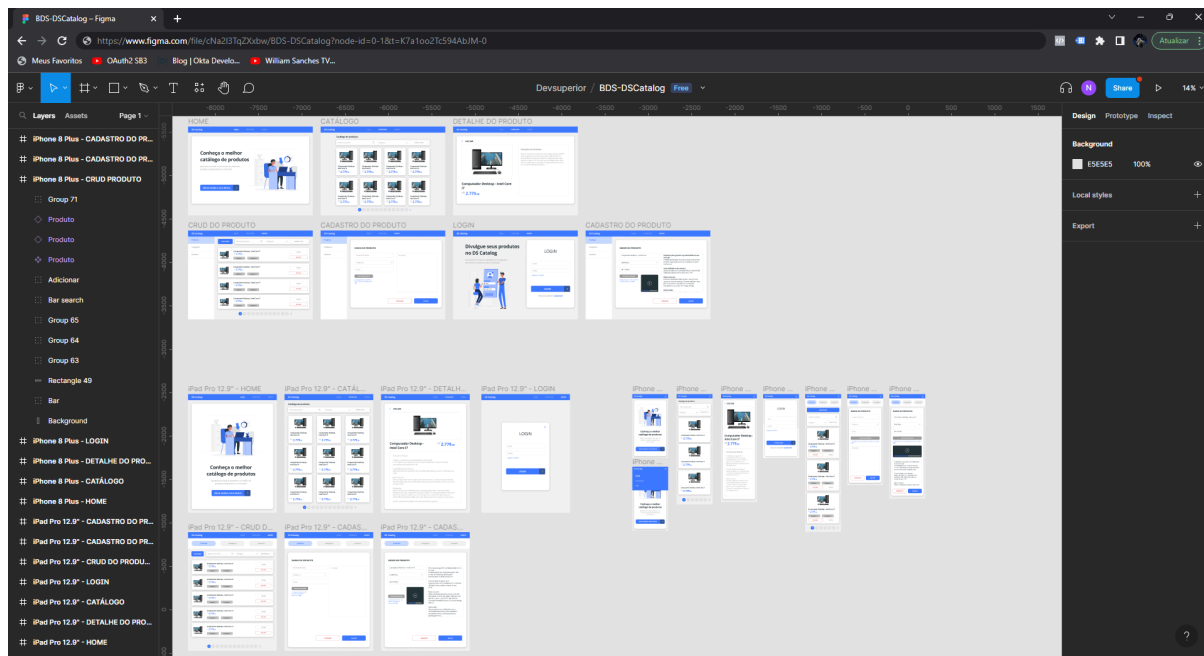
BDS-DSCatalog – Figma ×  +

https://www.figma.com/file/cNa2I3TqZXxbw/BDS-DSCatalog?node-id=0-1&t=K7a1oo2Tc594AbJM-0

Atualizar

Meus Favoritos  OAuth2 SB3  Blog | Okta Develo...  William Sanches TV...

Devsuperior / BDS-DSCatalog Free

N Share 14%

Layers Assets Page 1

iPhone 8 Plus - CADASTRO DO PR...
iPhone 8 Plus - CADASTRO DO PR...
iPhone 8 Plus - CRUD PRODUTO
Group 71
Produto
Produto
Produto
Adicionar
Bar search
Group 65
Group 64
Group 63
Rectangle 49
Bar
Background
iPhone 8 Plus - LOGIN
iPhone 8 Plus - DETALHE DO PRO...
iPhone 8 Plus - CATÁLOGO
iPhone 8 Plus - HOME
iPad Pro 12.9" - CADASTRO DO PR...
iPad Pro 12.9" - CADASTRO DO PR...
iPad Pro 12.9" - CRUD DO PRODU...
iPad Pro 12.9" - LOGIN
iPad Pro 12.9" - CATÁLOGO
iPad Pro 12.9" - DETALHE DO PRO...
iPad Pro 12.9" - HOME

-8000 -7500 -7000 -6500 -6000 -5500 -5000 -4500 -4000 -3500 -3000 -2500 -2000 -1500 -1000 -500 0 500 1000 1500

HOME
Conheça o melhor catálogo de produtos
CATÁLOGO
DETALHE DO PRODUTO
Computador Desktop - Intel Core i7
CRUD DO PRODUTO
CADASTRO DO PRODUTO
LOGIN
Divulgue seus produtos no DS Catalog
LOGIN
CADASTRO DO PRODUTO
iPad Pro 12.9" - HOME
Conheça o melhor catálogo de produtos
iPad Pro 12.9" - CATÁL...
iPad Pro 12.9" - DETALH...
Computador Desktop - Intel Core i7
iPad Pro 12.9" - LOGIN
LOGIN
iPhone ...
iPhone ...
iPhone ...
iPhone ...
iPhone ...
iPhone ...
iPhone ...
iPhone ...
iPad Pro 12.9" - CRUD D...
iPad Pro 12.9" - CADAS...
iPad Pro 12.9" - CADAS...

Design Prototype Inspect
Background
E5E5E5 100%
Local styles
Export
?